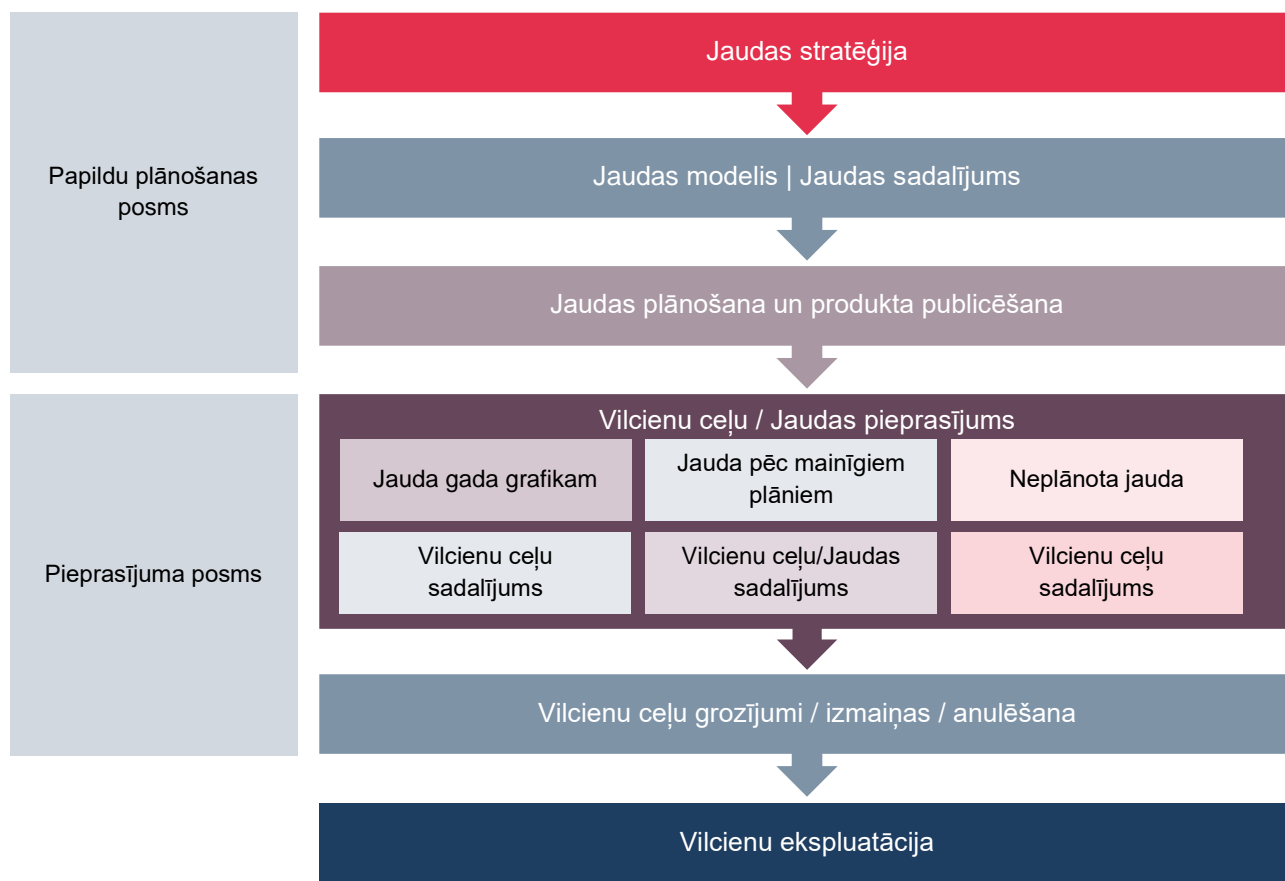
Papildu plānošanas posms

Jaudas stratēģija

Jaudas modelis | Jaudas sadalījums

Jaudas plānošana un produkta publicēšana

Pieprasījuma posms

Vilcienu ceļu / Jaudas pieprasījums

| Jauda gada grafikam | Jauda pēc mainīgiem plāniem | Neplānota jauda |
|---|---|---|
| Vilcienu ceļu sadalījums | Vilcienu ceļu/Jaudas sadalījums | Vilcienu ceļu sadalījums |

Vilcienu ceļu grozījumi / izmaiņas / anulēšana

Vilcienu ekspluatācija